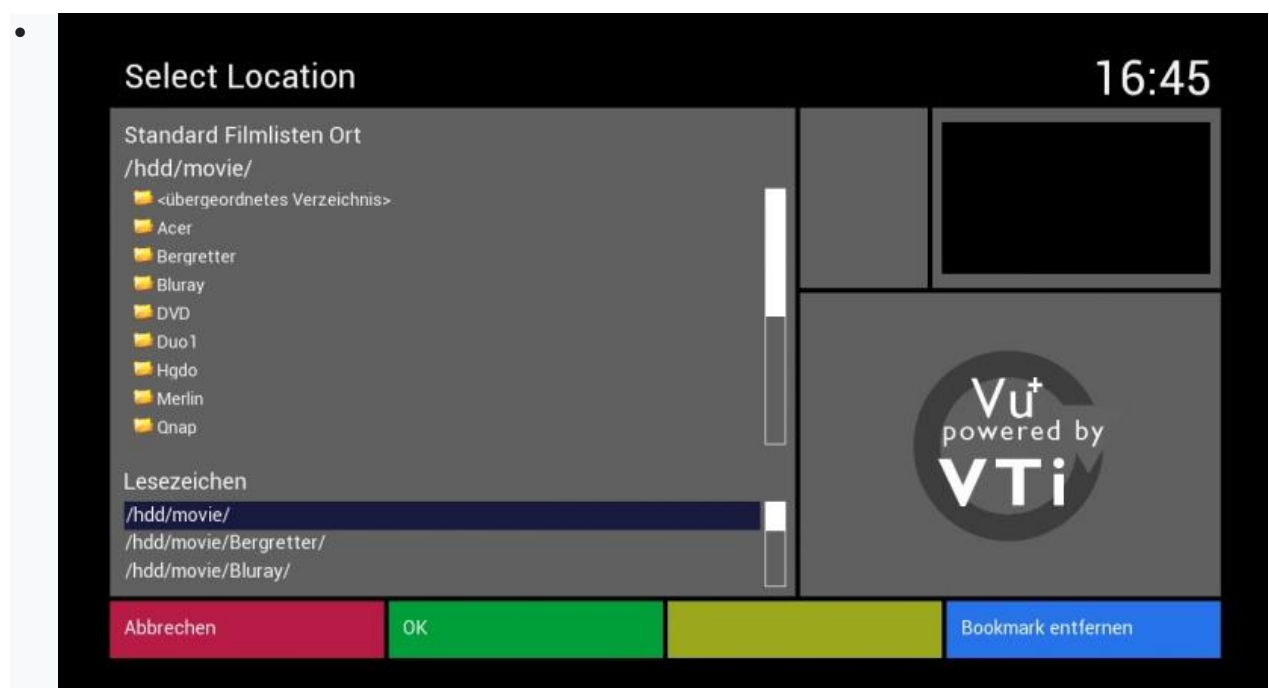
Select Location

16:45

Standard Filmlisten Ort

/hdd/movie/

<übergeordnetes Verzeichnis>
Acer
Bergretter
Bluray
DVD
Duo1
Hqdo
Merlin
Qnap

Lesezeichen

/hdd/movie/
/hdd/movie/Bergretter/
/hdd/movie/Bluray/

Vu+ powered by VTi

Abbrechen

OK

Bookmark entfernen